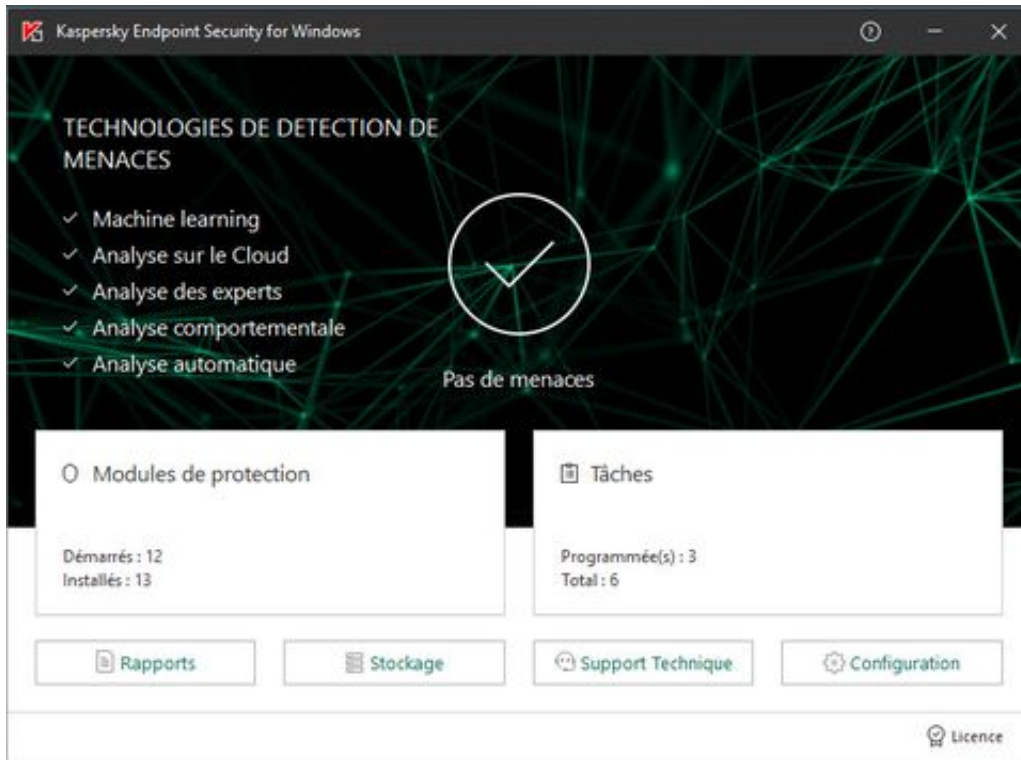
Kaspersky Endpoint Security for Windows

TECHNOLOGIES DE DETECTION DE MENACES

✓ Machine learning
✓ Analyse sur le Cloud
✓ Analyse des experts
✓ Analyse comportementale
✓ Analyse automatique

Pas de menaces

Modules de protection

Démarrés : 12
Installés : 13

Tâches

Programmée(s) : 3
Total : 6

Rapports

Stockage

Support Technique

Configuration

Licence